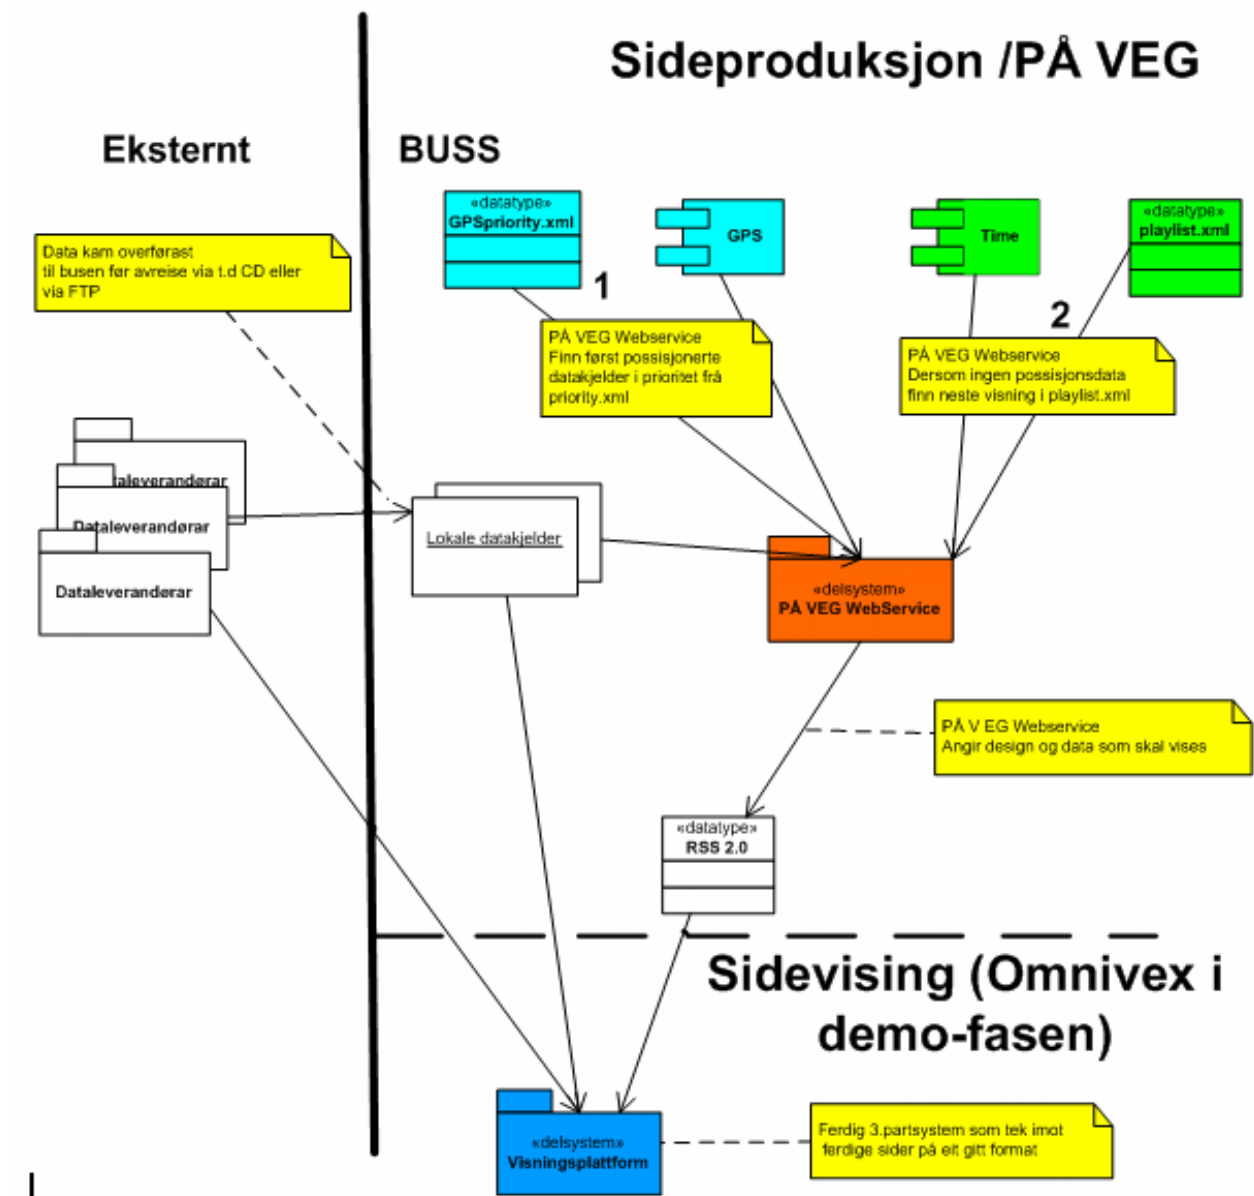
Sideproduksjon /PÅ VEG

Eksternt

BUSS

«datatype»
GPSpriority.xml

GPS

Time

«datatype»
playlist.xml

Data kam overførast til busen før avreise via t.d CD eller via FTP

1

2

PÅ VEG Webservice
Finn først possisjonerte datakjelder i prioritet frå priority.xml

PÅ VEG Webservice
Dersom ingen possisjonsdata finn neste visning i playlist.xml

aleverandørar

Dataleverandørar

Dataleverandørar

Lokale datakjelder

«delsystem»
PÅ VEG WebService

PÅ V EG Webservice
Angir design og data som skal vises

«datatype»
RSS 2.0

Sidevising (Omnivex i demo-fasen)

«delsystem»
Visningsplattform

Ferdig 3.partsystem som tek imot ferdige sider på eit gitt format